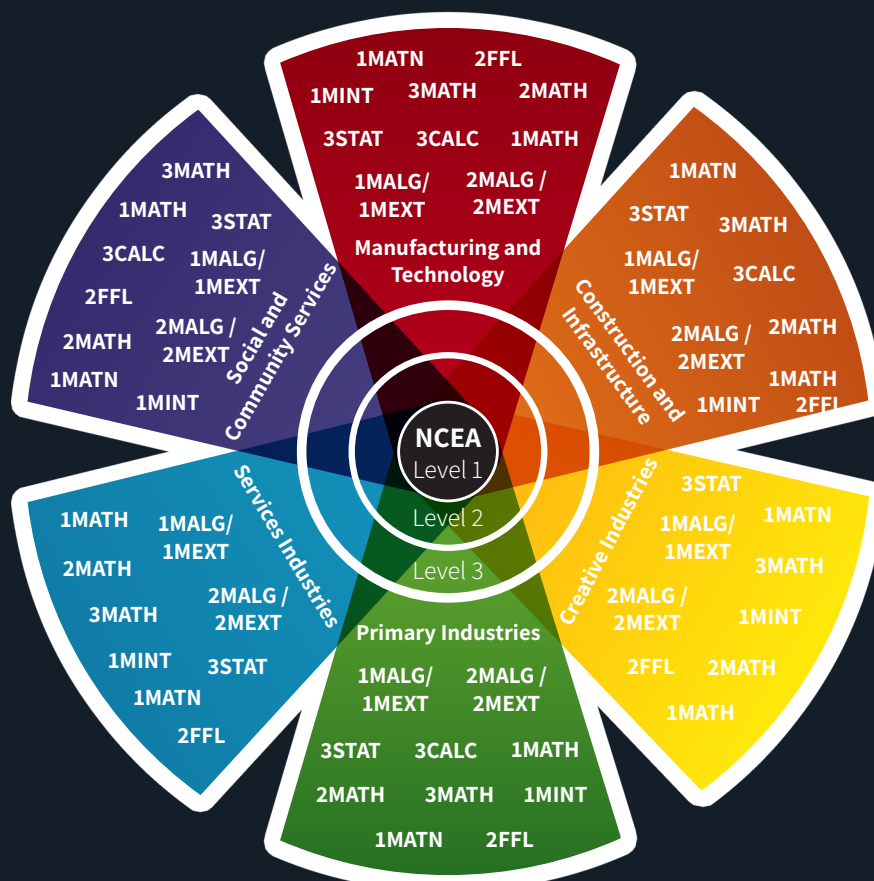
1MATN 2FFL
1MINT 3MATH 2MATH
3STAT 3CALC 1MATH
1MALG/ 1MEXT 2MALG / 2MEXT
Manufacturing and Technology

1MATN
3STAT 3MATH
1MALG/ 1MEXT 3CALC
2MALG / 2MEXT 2MATH
1MINT 1MATH 2FFL
Construction and Infrastructure

3STAT
1MALG/ 1MEXT 1MATN
3MATH
2MALG / 2MEXT 1MINT
2FFL 2MATH
1MATH
Creative Industries

Primary Industries
1MALG/ 1MEXT 2MALG / 2MEXT
3STAT 3CALC 1MATH
2MATH 3MATH 1MINT
1MATN 2FFL

Services Industries
1MATH 1MALG/ 1MEXT
2MATH
3MATH 2MALG / 2MEXT
1MINT 3STAT
1MATN
2FFL

3MATH
1MATH 3STAT
3CALC 1MALG/ 1MEXT
2FFL
2MATH 2MALG / 2MEXT
1MATN
1MINT
Social and Community Services

NCEA
Level 1
Level 2
Level 3